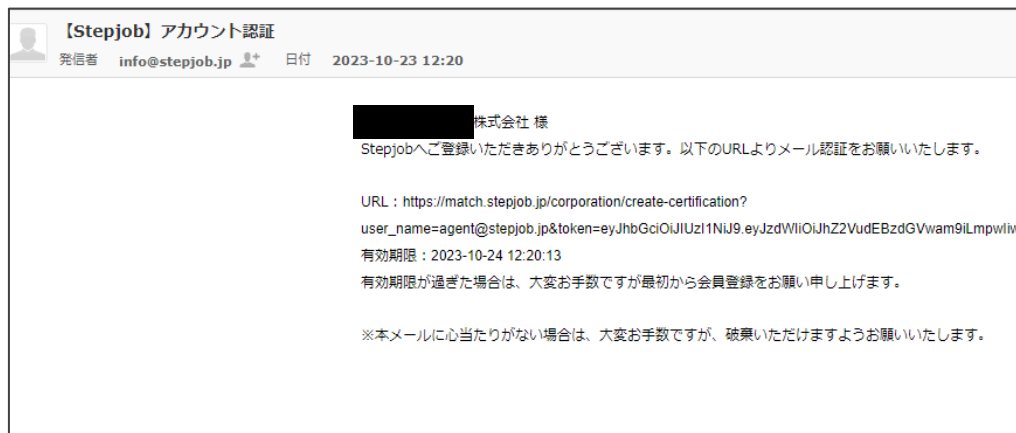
【Stepjob】アカウント認証

発信者 info@stepjob.jp 日付 2023-10-23 12:20

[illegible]株式会社 様

Stepjobへご登録いただきありがとうございます。以下のURLよりメール認証をお願いいたします。

URL：https://match.stepjob.jp/corporation/create-certification?user_name=agent@stepjob.jp&token=eyJhbGciOiJIUzI1NiJ9.eyJzdWIiOiJhZ2VudEBzdGVwam9iLmpwIiv

有効期限：2023-10-24 12:20:13

有効期限が過ぎた場合は、大変お手数ですが最初から会員登録をお願い申し上げます。

※本メールに心当たりがない場合は、大変お手数ですが、破棄いただけますようお願いいたします。